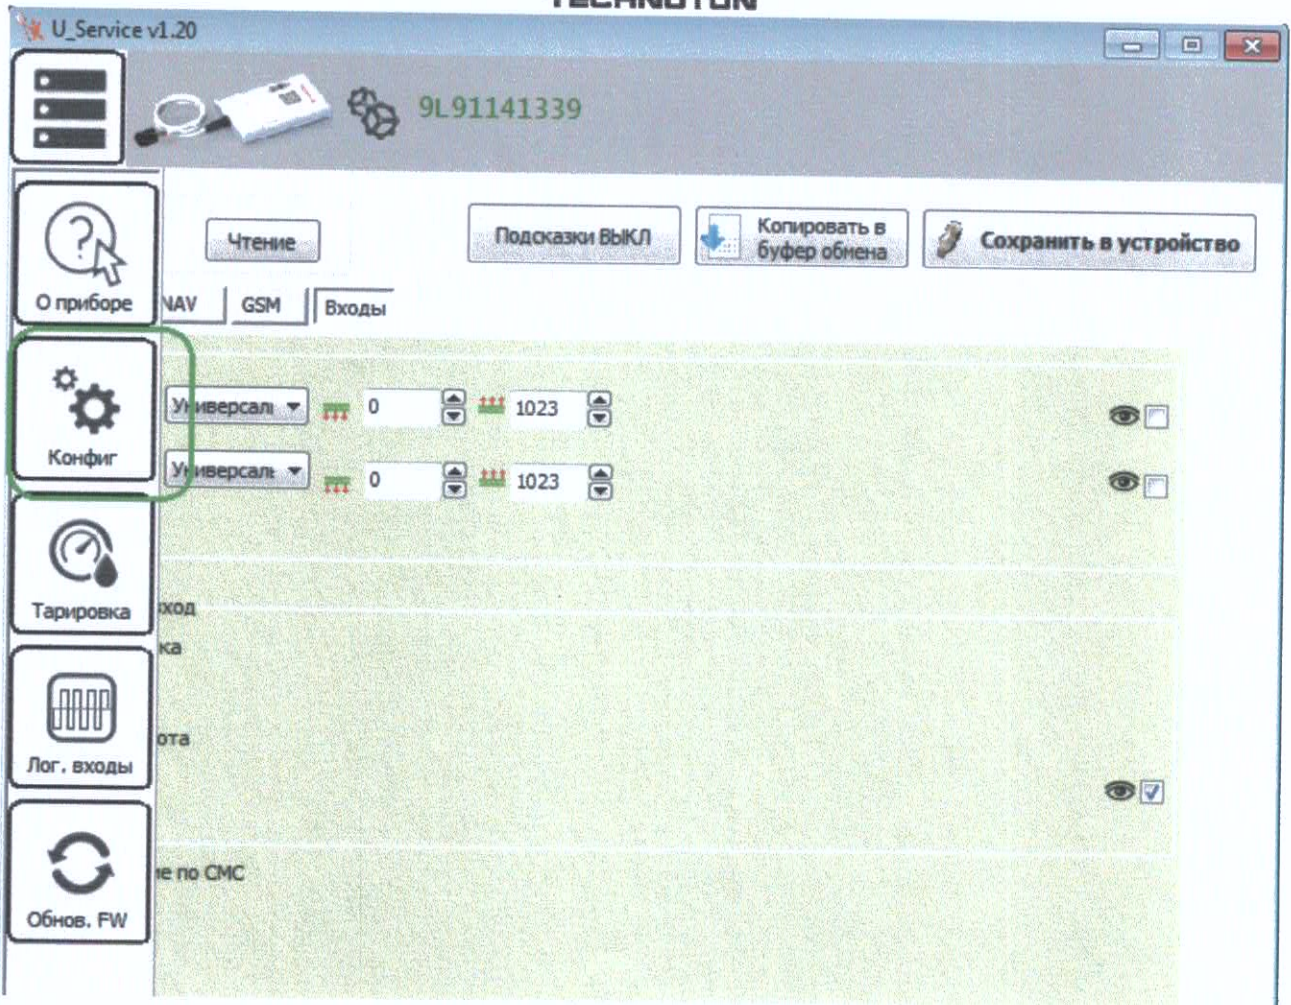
TECHNOTON

U_Service v1.20

9L91141339

О приборе

Чтение

Подсказки ВЫКЛ

Копировать в буфер обмена

Сохранить в устройство

NAV

GSM

Входы

Конфиг

Универсалі

0

1023

Универсалі

0

1023

Тарировка

ход

ка

Лог. входы

ота

Обнов. FW

е по СМС